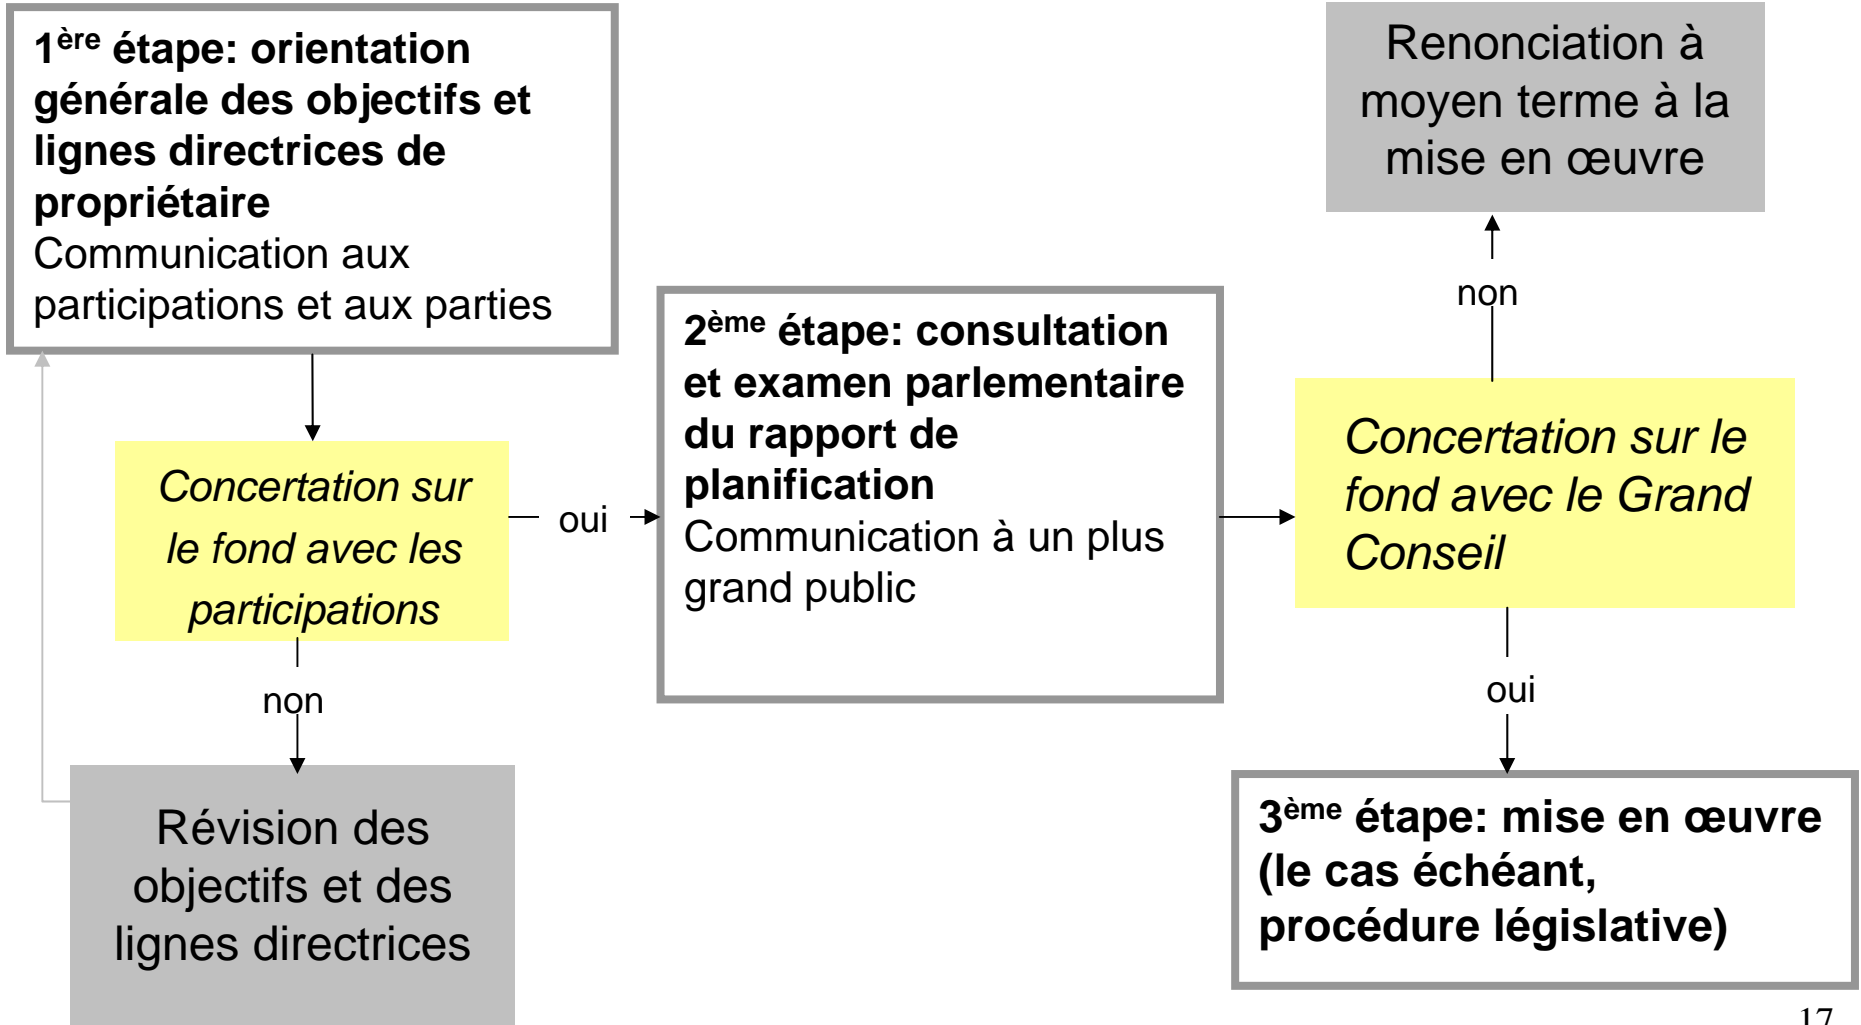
**1$^{ère}$ étape: orientation générale des objectifs et lignes directrices de propriétaire**
Communication aux participations et aux parties

*Concertation sur le fond avec les participations*

non

Révision des objectifs et des lignes directrices

oui

**2$^{ème}$ étape: consultation et examen parlementaire du rapport de planification**
Communication à un plus grand public

*Concertation sur le fond avec le Grand Conseil*

non

Renonciation à moyen terme à la mise en œuvre

oui

**3$^{ème}$ étape: mise en œuvre (le cas échéant, procédure législative)**

17